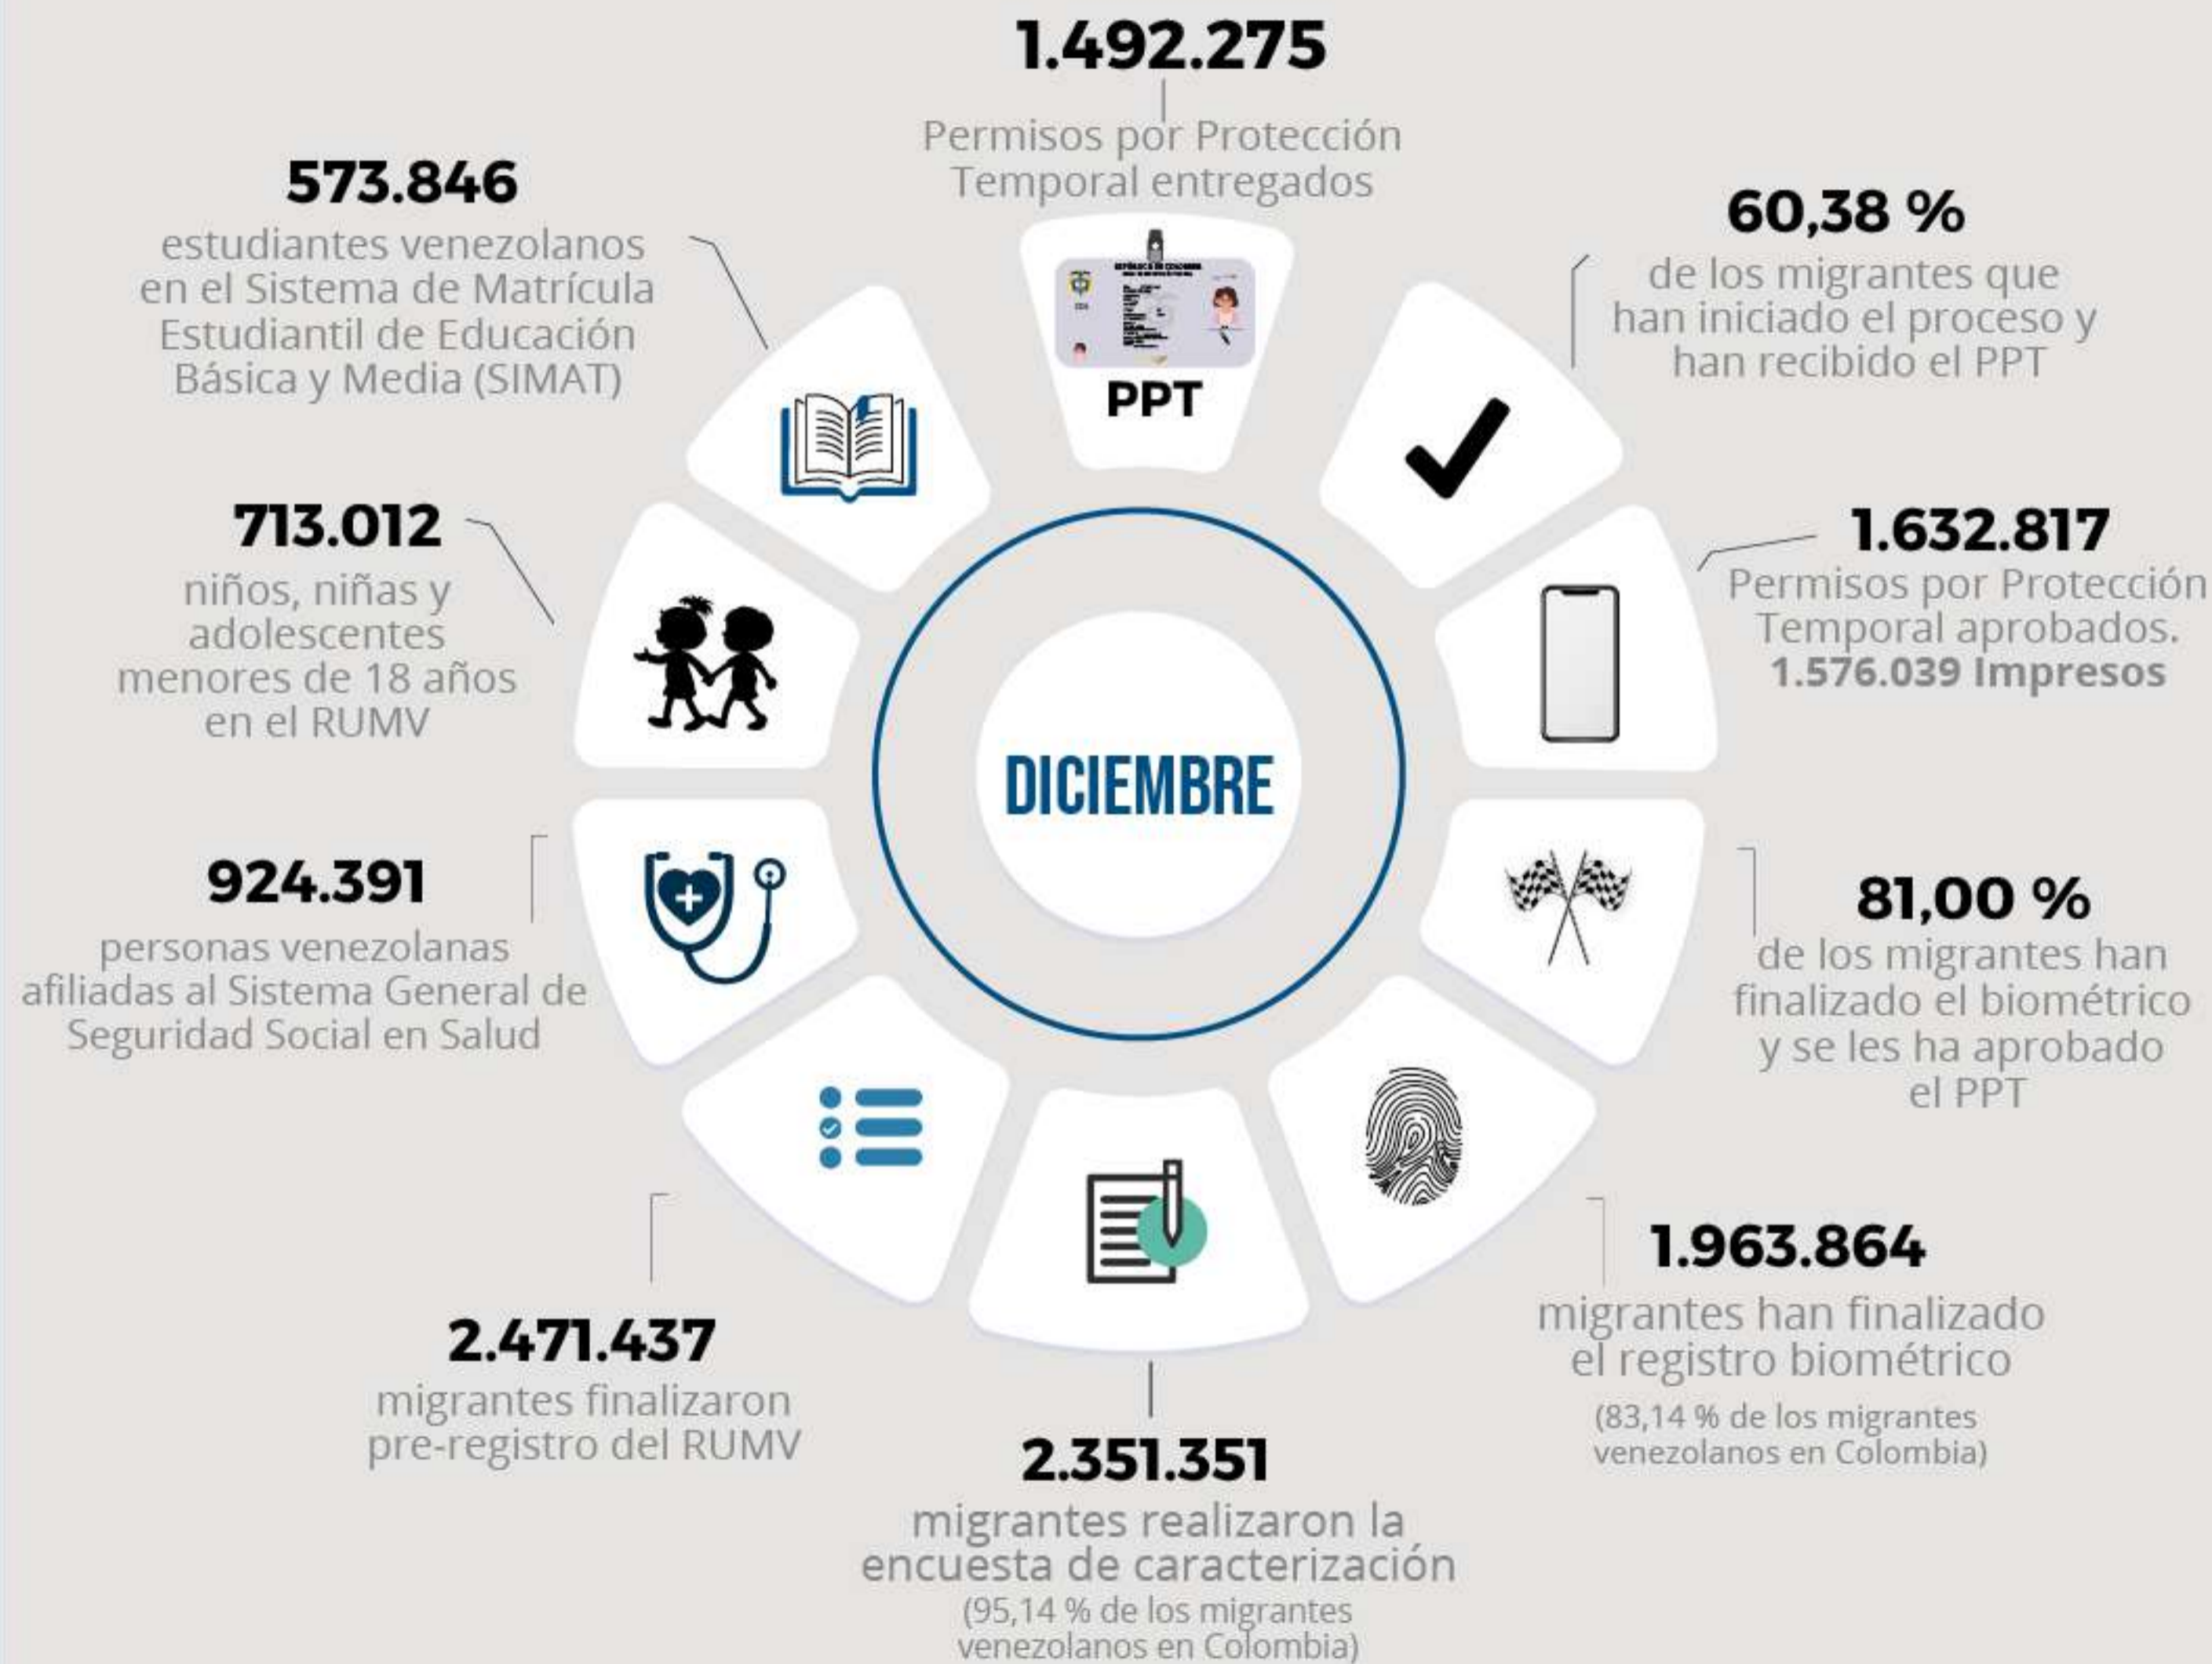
1.492.275
Permisos por Protección Temporal entregados

PPT

60,38 %
de los migrantes que han iniciado el proceso y han recibido el PPT

1.632.817
Permisos por Protección Temporal aprobados.
1.576.039 Impresos

81,00 %
de los migrantes han finalizado el biométrico y se les ha aprobado el PPT

1.963.864
migrantes han finalizado el registro biométrico
(83,14 % de los migrantes venezolanos en Colombia)

2.351.351
migrantes realizaron la encuesta de caracterización
(95,14 % de los migrantes venezolanos en Colombia)

2.471.437
migrantes finalizaron pre-registro del RUMV

924.391
personas venezolanas afiliadas al Sistema General de Seguridad Social en Salud

713.012
niños, niñas y adolescentes menores de 18 años en el RUMV

573.846
estudiantes venezolanos en el Sistema de Matrícula Estudiantil de Educación Básica y Media (SIMAT)

DICIEMBRE